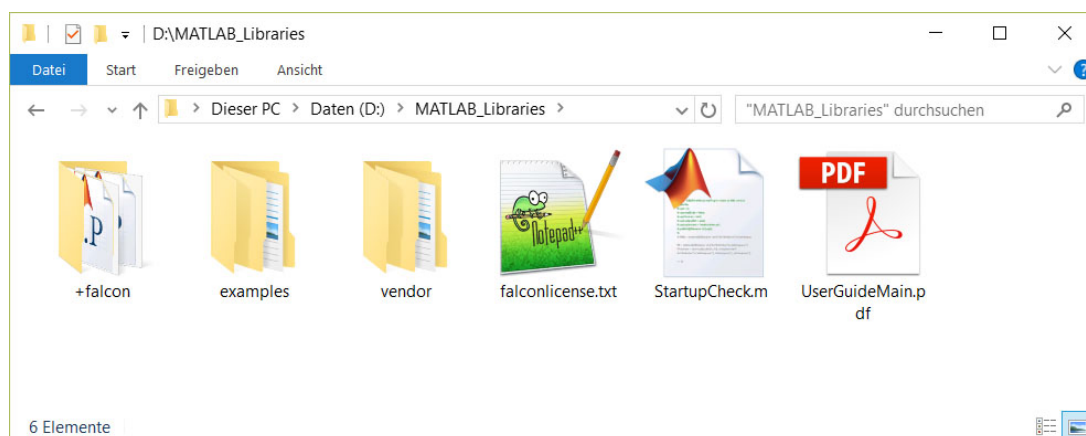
D:\MATLAB_Libraries

Datei Start Freigeben Ansicht

Dieser PC > Daten (D:) > MATLAB_Libraries >

"MATLAB_Libraries" durchsuchen

+falcon

examples

vendor

falconlicense.txt

StartupCheck.m

UserGuideMain.pdf

PDF

6 Elemente